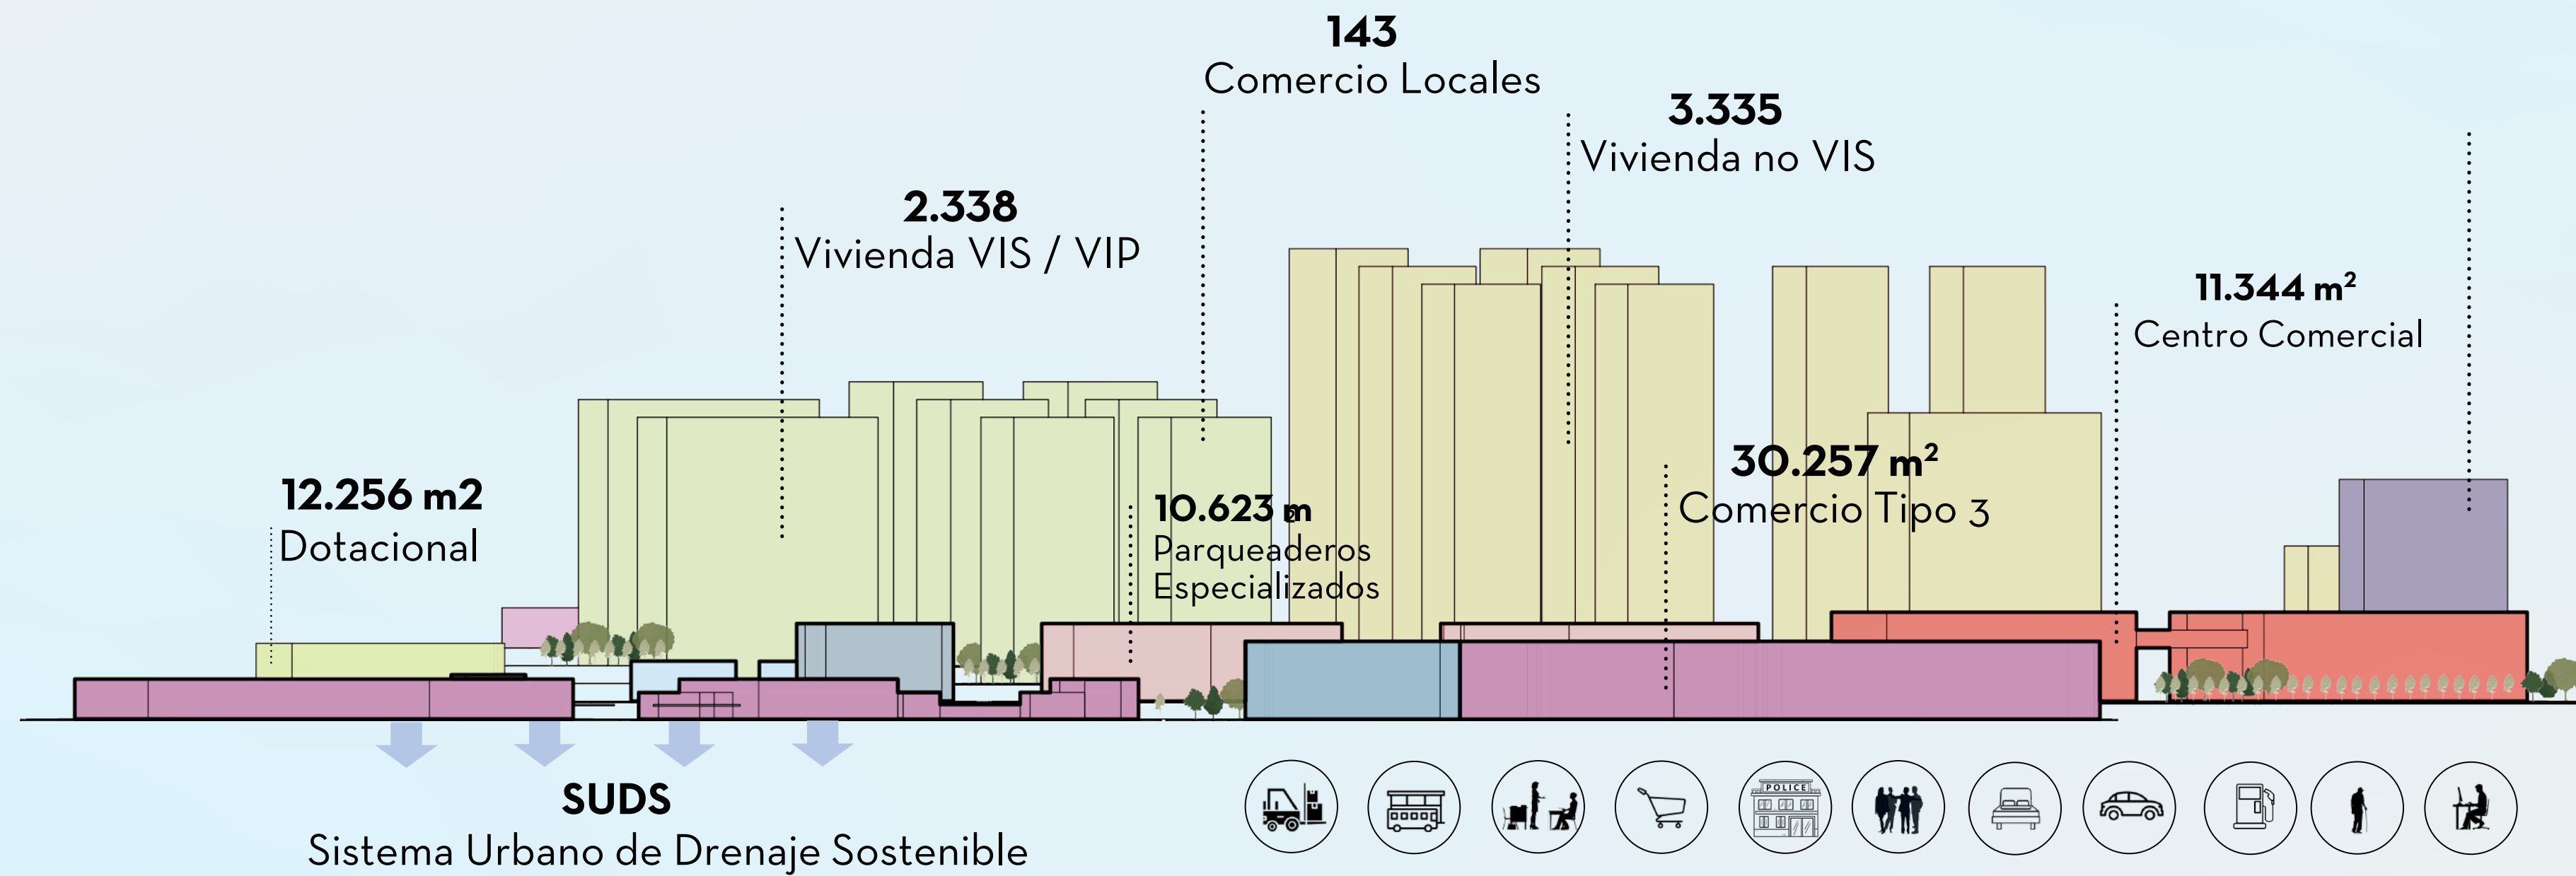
143
Comercio Locales

3.335
Vivienda no VIS

2.338
Vivienda VIS / VIP

11.344 m²
Centro Comercial

30.257 m²
Comercio Tipo 3

12.256 m2
Dotacional

10.623 m
Parqueaderos Especializados

POLICE

SUDS
Sistema Urbano de Drenaje Sostenible